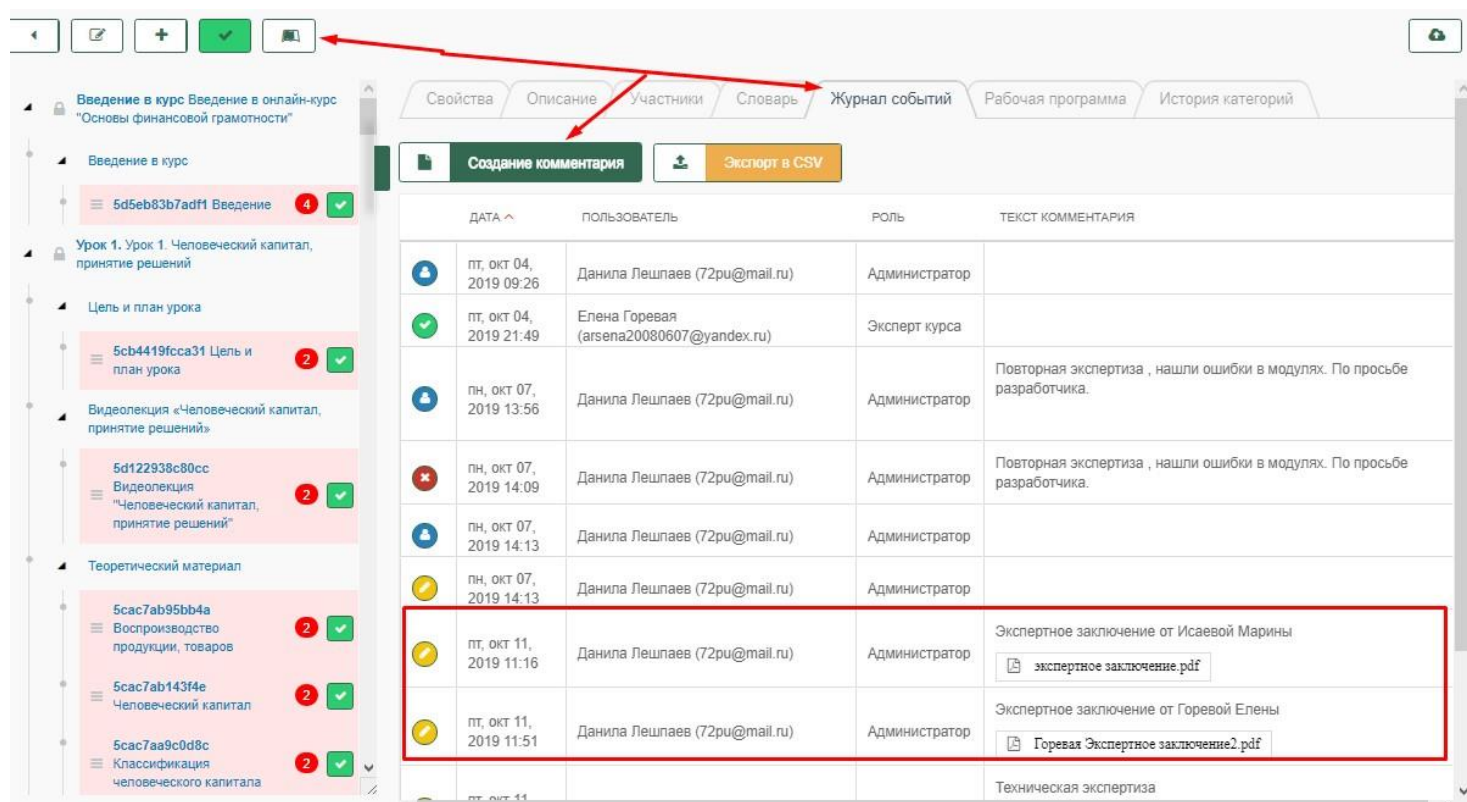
Введение в курс Введение в онлайн-курс "Основы финансовой грамотности"

Введение в курс

5d5eb83b7adf1 Введение 4

Урок 1. Урок 1. Человеческий капитал, принятие решений

Цель и план урока

5cb4419fcca31 Цель и план урока 2

Видеолекция «Человеческий капитал, принятие решений»

5d122938c80cc Видеолекция "Человеческий капитал, принятие решений" 2

Теоретический материал

5cac7ab95bb4a Воспроизводство продукции, товаров 2

5cac7ab143f4e Человеческий капитал 2

5cac7aa9c0d8c Классификация человеческого капитала 2

Свойства | Описание | Участники | Словарь | Журнал событий | Рабочая программа | История категорий

Создание комментария | Экспорт в CSV

| ДАТА | ПОЛЬЗОВАТЕЛЬ | РОЛЬ | ТЕКСТ КОММЕНТАРИЯ |
|---|---|---|---|
| пт, окт 04, 2019 09:26 | Данила Лешпаев (72pu@mail.ru) | Администратор | |
| пт, окт 04, 2019 21:49 | Елена Горевая (arsena20080607@yandex.ru) | Эксперт курса | |
| пн, окт 07, 2019 13:56 | Данила Лешпаев (72pu@mail.ru) | Администратор | Повторная экспертиза , нашли ошибки в модулях. По просьбе разработчика. |
| пн, окт 07, 2019 14:09 | Данила Лешпаев (72pu@mail.ru) | Администратор | Повторная экспертиза , нашли ошибки в модулях. По просьбе разработчика. |
| пн, окт 07, 2019 14:13 | Данила Лешпаев (72pu@mail.ru) | Администратор | |
| пн, окт 07, 2019 14:13 | Данила Лешпаев (72pu@mail.ru) | Администратор | |
| пт, окт 11, 2019 11:16 | Данила Лешпаев (72pu@mail.ru) | Администратор | Экспертное заключение от Исаевой Марины экспертное заключение.pdf |
| пт, окт 11, 2019 11:51 | Данила Лешпаев (72pu@mail.ru) | Администратор | Экспертное заключение от Горевой Елены Горевая Экспертное заключение2.pdf |
| пт, окт 11 | | | Техническая экспертиза |